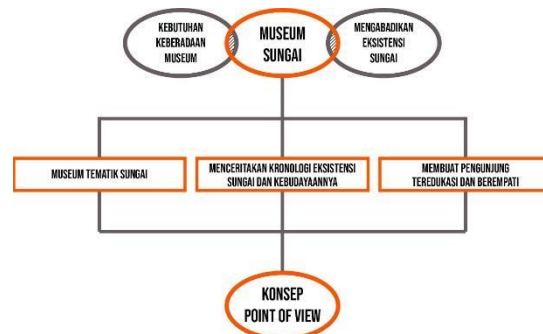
KEBUTUHAN KEBERADAAN MUSEUM

MUSEUM SUNGAI

MENGABADIKAN EKSISTENSI SUNGAI

MUSEUM TEMATIK SUNGAI

MENCERITAKAN KRONOLOGI EKSISTENSI SUNGAI DAN KEBUDAYAANNYA

MEMBUAT PENGUNJUNG TEREDUKASI DAN BEREMPATI

KONSEP POINT OF VIEW